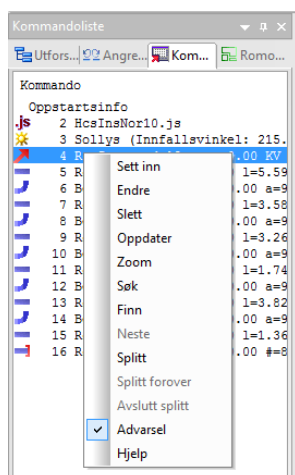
Kommandoliste

Utfors... Angre... Kom... Romo...

Kommando

Oppstartsinfo

.js 2 HcsInsNor10.js

3 Sollys (Innfallsvinkel: 215.

4 R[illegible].00 KV

5 R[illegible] 1=5.59

6 R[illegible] a=9

7 R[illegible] 1=3.58

8 R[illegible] a=9

9 R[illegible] 1=3.26

10 R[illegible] a=9

11 R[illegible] 1=1.74

12 R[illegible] a=9

13 R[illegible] 1=3.82

14 R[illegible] a=9

15 R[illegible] 1=1.36

16 R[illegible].00 #=8

Sett inn
Endre
Slett
Oppdater
Zoom
Søk
Finn
Neste
Splitt
Splitt forover
Avslutt splitt
Advarsel
Hjelp